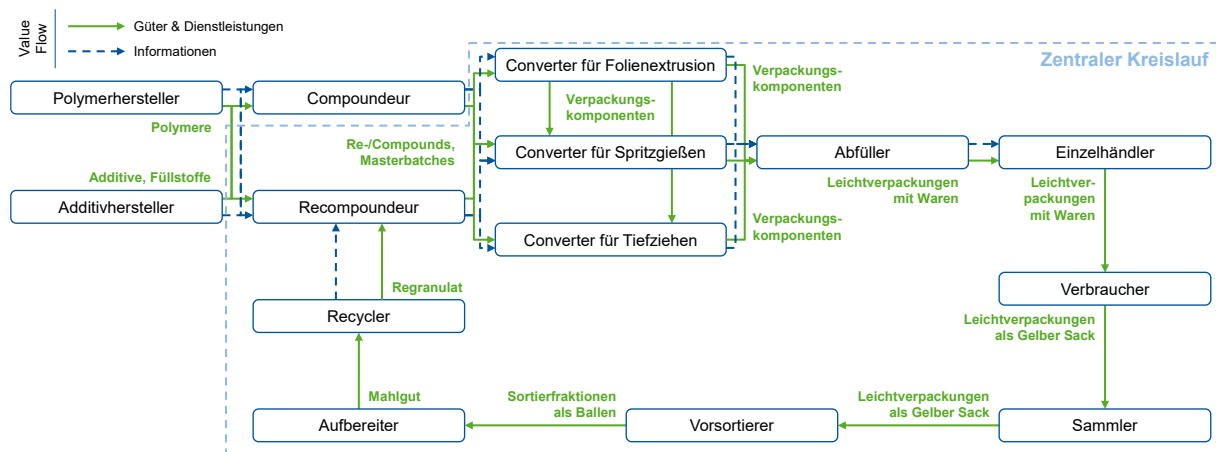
Value Flow
Güter & Dienstleistungen
Informationen

Zentraler Kreislauf

Polymerhersteller
Polymere
Additive, Füllstoffe
Additivhersteller
Compoundeur
Recompoundeur
Re-/Compounds, Masterbatches
Converter für Folienextrusion
Verpackungskomponenten
Converter für Spritzgießen
Converter für Tiefziehen
Verpackungskomponenten
Verpackungskomponenten
Abfüller
Leichtverpackungen mit Waren
Einzelhändler
Leichtverpackungen mit Waren
Verbraucher
Leichtverpackungen als Gelber Sack
Sammler
Leichtverpackungen als Gelber Sack
Vorsortierer
Sortierfraktionen als Ballen
Aufbereiter
Mahlgut
Recycler
Regranulat